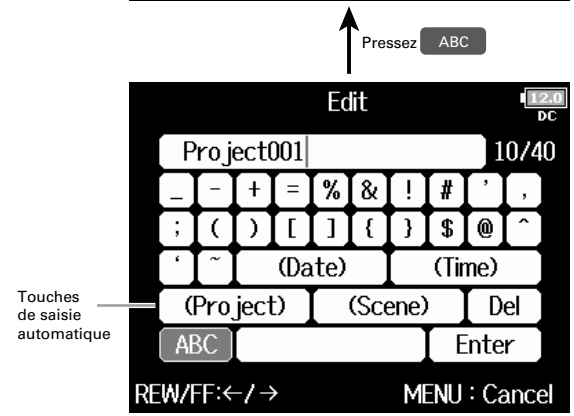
Pressez ABC

Edit

12.0 DC

Project001

10/40

| _ | - | + | = | % | & | ! | # | ' | , |
|---|---|---|---|---|---|---|---|---|---|
| ; | ( | ) | [ | ] | { | } | $ | @ | ^ |

` ~ (Date) (Time)

Touches de saisie automatique

(Project) (Scene) Del

ABC Enter

REW/FF:←/→ MENU : Cancel